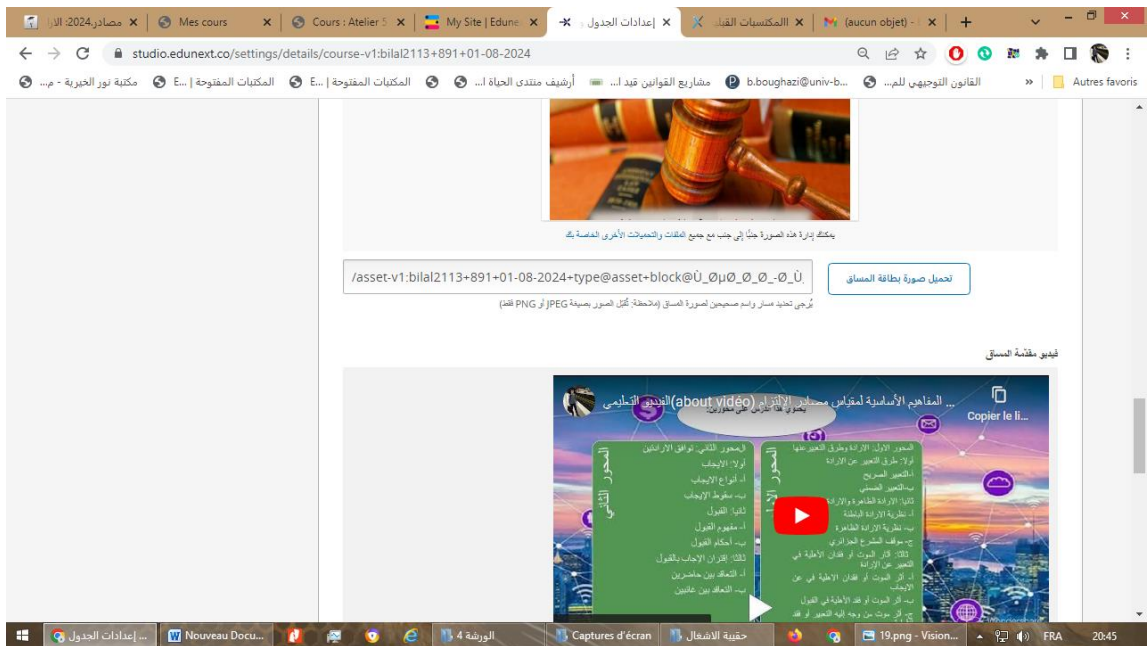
مصادر2024: الا | Mes cours | Cours : Atelier S | My Site | Edune | إعدادات الجدول | المكتسبات القبلية | (aucun objet) - | +

studio.edunext.co/settings/details/course-v1:bilal2113+891+01-08-2024

مكتبة نور الخيرية - م... | المكتبات المفتوحة | ...E | المكتبات المفتوحة | ...E | أرشيف منتدى الحياة ا... | مشاريع القوانين قيد ا... | b.boughazi@univ-b... | القانون التوجيهي للم... | » | Autres favoris

يمكنك إدارة هذه الصورة جنبًا إلى جنب مع جميع الملفات والتحميلات الأخرى الخاصة بك

/asset-v1:bilal2113+891+01-08-2024+type@asset+block@Ù_ØµØ_Ø_-Ø_Ù

تحميل صورة بطاقة المساق

يُرجى تحديد مسار واسم صحيحين لصورة المساق (ملاحظة: تُقبل الصور بصيغة JPEG أو PNG فقط)

فيديو مقدّمة المساق

المفاهيم الأساسية لمقياس مصادر الإلتزام (about vidéo)الفيديو التعليمي ...

Copier le li...

يحتوي هذا الدرس على محورين:

المحور الأول: الارادة وطرق التعبير عنها
أولا: طرق التعبير عن الارادة
أ-التعبير الصريح
ب-التعبير الضمني
ثانيا: الإرادة الظاهرة والإرادة
أ- نظرية الإرادة الباطنة
ب- نظرية الإرادة الظاهرة
ج- موقف المشرع الجزائري
ثالثا: أثار الموت أو فقدان الأهلية في التعبير عن الإرادة
أ- أثر الموت أو فقدان الأهلية في عن الإيجاب
ب- أثر الموت أو فقد الأهلية في القبول

المحور الثاني: توافق الارادتين
أولا: الإيجاب
أ- أنواع الإيجاب
ب- سقوط الإيجاب
ثانيا: القبول
أ- مفهوم القبول
ب- أحكام القبول
ثالثا: إقتران الإيجاب بالقبول
أ- التعاقد بين حاضرين
ب- التعاقد بين غائبين

المحور الأول
المحور الثاني

إعدادات الجدول ... | Nouveau Docu... | الورشة 4 | Captures d'écran | حقيبة الاشغال | 19.png - Vision... | FRA | 20:45